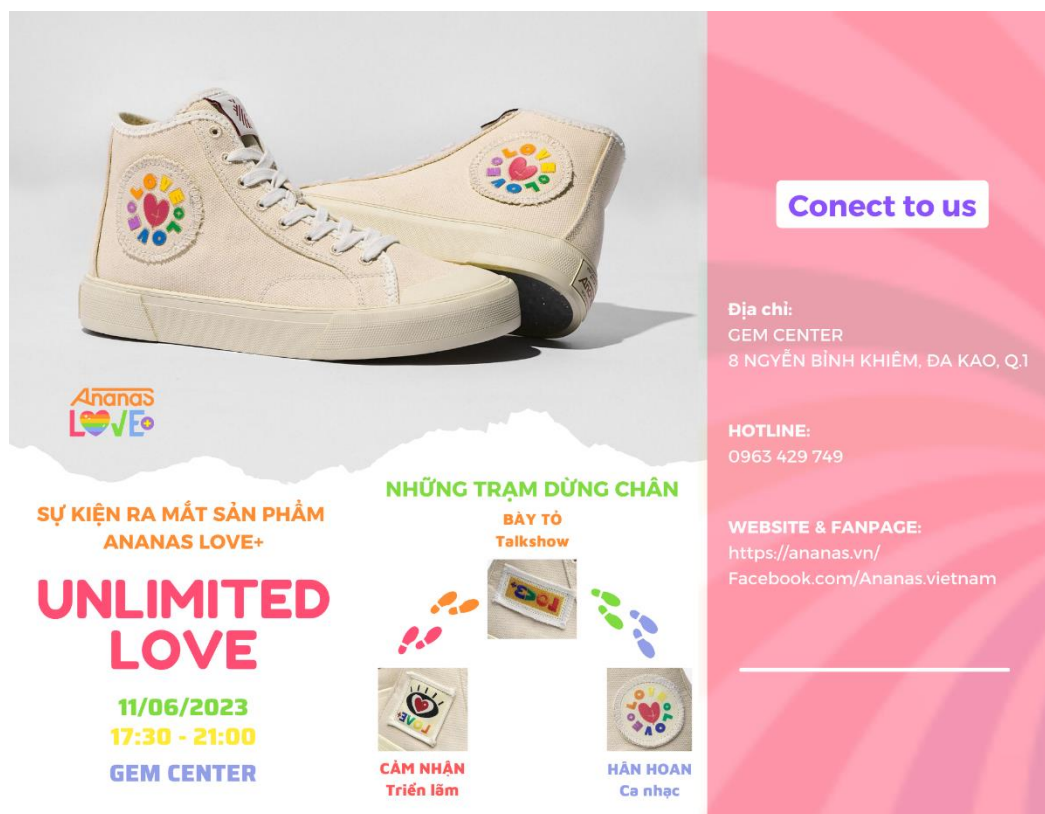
Ananas
LOVE+

SỰ KIỆN RA MẮT SẢN PHẨM
ANANAS LOVE+

UNLIMITED LOVE

11/06/2023
17:30 - 21:00
GEM CENTER

NHỮNG TRẠM DỪNG CHÂN

BÀY TỎ
Talkshow

CẢM NHẬN
Triển lãm

HÂN HOAN
Ca nhạc

Conect to us

Địa chỉ:
GEM CENTER
8 NGUYỄN BỈNH KHIÊM, ĐA KAO, Q.1

HOTLINE:
0963 429 749

WEBSITE & FANPAGE:
https://ananas.vn/
Facebook.com/Ananas.vietnam